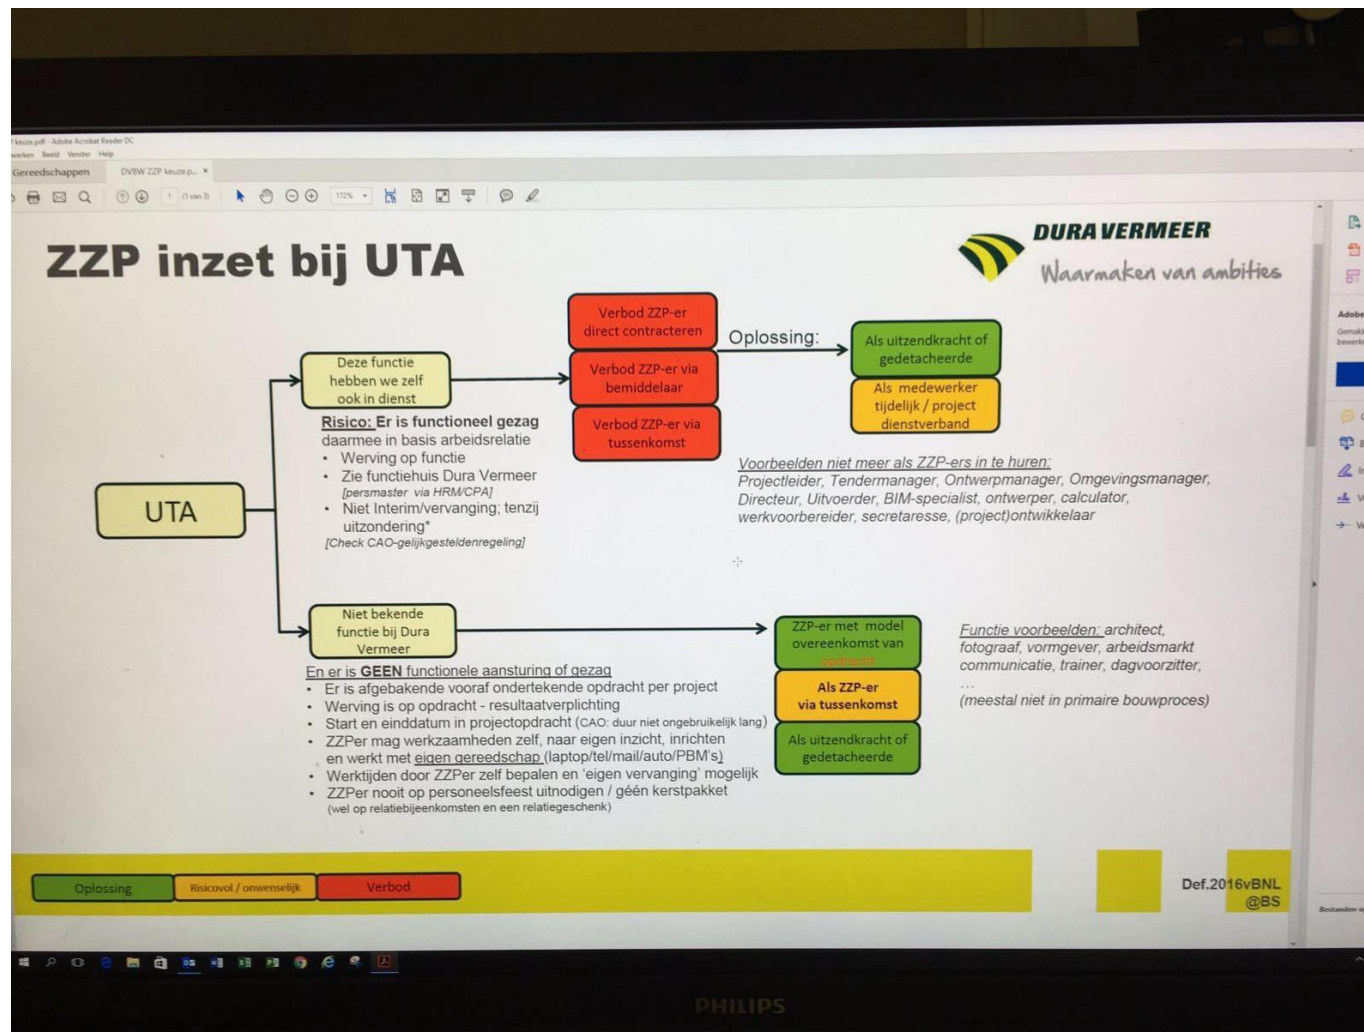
keuze.pdf - Adobe Acrobat Reader DC
werken Beeld Venster Help
Gereedschappen DVBW ZZP keuze.p... ×
1 (1 van 1) 172%

ZZP inzet bij UTA

DURA VERMEER
Waarmaken van ambities

UTA

Deze functie hebben we zelf ook in dienst

Verbod ZZP-er direct contracteren

Verbod ZZP-er via bemiddelaar

Verbod ZZP-er via tussenkomst

Oplossing:

Als uitzendkracht of gedetacheerde

Als medewerker tijdelijk / project dienstverband

Risico: Er is functioneel gezag daarmee in basis arbeidsrelatie
• Werving op functie
• Zie functiehuis Dura Vermeer [persmaster via HRM/CPA]
• Niet Interim/vervanging; tenzij uitzondering*
[Check CAO-gelijkgesteldenregeling]

Voorbeelden niet meer als ZZP-ers in te huren: Projectleider, Tendermanager, Ontwerpmanager, Omgevingsmanager, Directeur, Uitvoerder, BIM-specialist, ontwerper, calculator, werkvoorbereider, secretaresse, (project)ontwikkelaar

Niet bekende functie bij Dura Vermeer

ZZP-er met model overeenkomst van opdracht

Als ZZP-er via tussenkomst

Als uitzendkracht of gedetacheerde

En er is GEEN functionele aansturing of gezag
• Er is afgebakende vooraf ondertekende opdracht per project
• Werving is op opdracht - resultaatverplichting
• Start en einddatum in projectopdracht (CAO: duur niet ongebruikelijk lang)
• ZZPer mag werkzaamheden zelf, naar eigen inzicht, inrichten en werkt met eigen gereedschap (laptop/tel/mail/auto/PBM's)
• Werktijden door ZZPer zelf bepalen en 'eigen vervanging' mogelijk
• ZZPer nooit op personeelsfeest uitnodigen / géén kerstpakket (wel op relatiebijeenkomsten en een relatiegeschenk)

Functie voorbeelden: architect, fotograaf, vormgever, arbeidsmarkt communicatie, trainer, dagvoorzitter, ...
(meestal niet in primaire bouwproces)

Oplossing | Risicovol / onwenselijk | Verbod

Def.2016vBNL @BS

PHILIPS